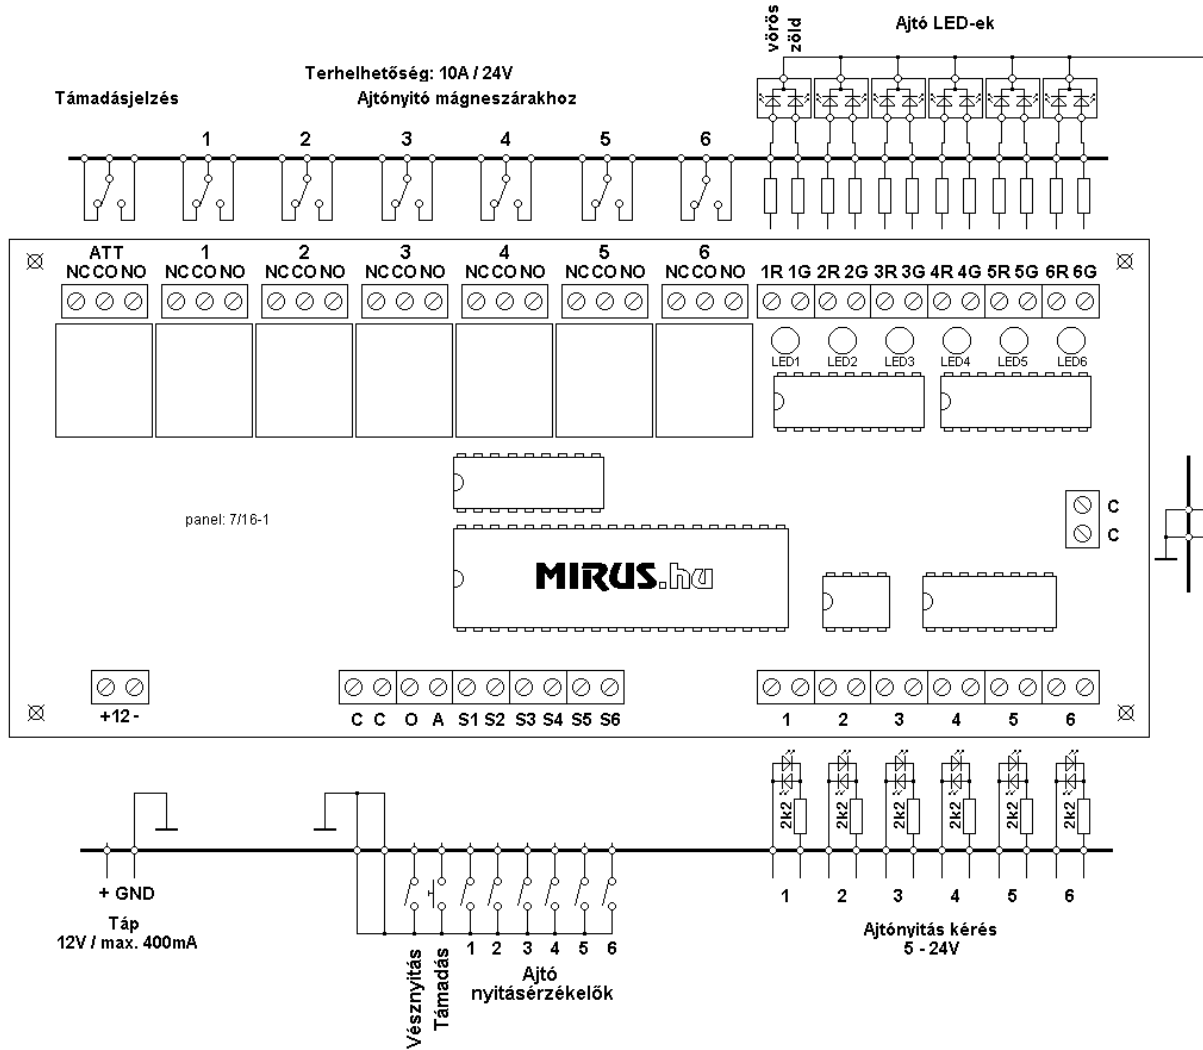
vörös
zöld
Ajtó LED-ek

Terhelhetőség: 10A / 24V
Támadásjelzés
Ajtónyitó mágneszárakhoz

1 2 3 4 5 6

ATT
NC CO NO
1
NC CO NO
2
NC CO NO
3
NC CO NO
4
NC CO NO
5
NC CO NO
6
NC CO NO
1R 1G 2R 2G 3R 3G 4R 4G 5R 5G 6R 6G

LED1 LED2 LED3 LED4 LED5 LED6

panel: 7/16-1

MIRUS.hu

C
C

+12 -
C C O A S1 S2 S3 S4 S5 S6
1 2 3 4 5 6

2k2 2k2 2k2 2k2 2k2 2k2

+ GND
Táp
12V / max. 400mA

Vésznyitás
Támadás
1 2 3 4 5 6
Ajtó
nyitásérzékelők

1 2 3 4 5 6
Ajtónyitás kérés
5 - 24V